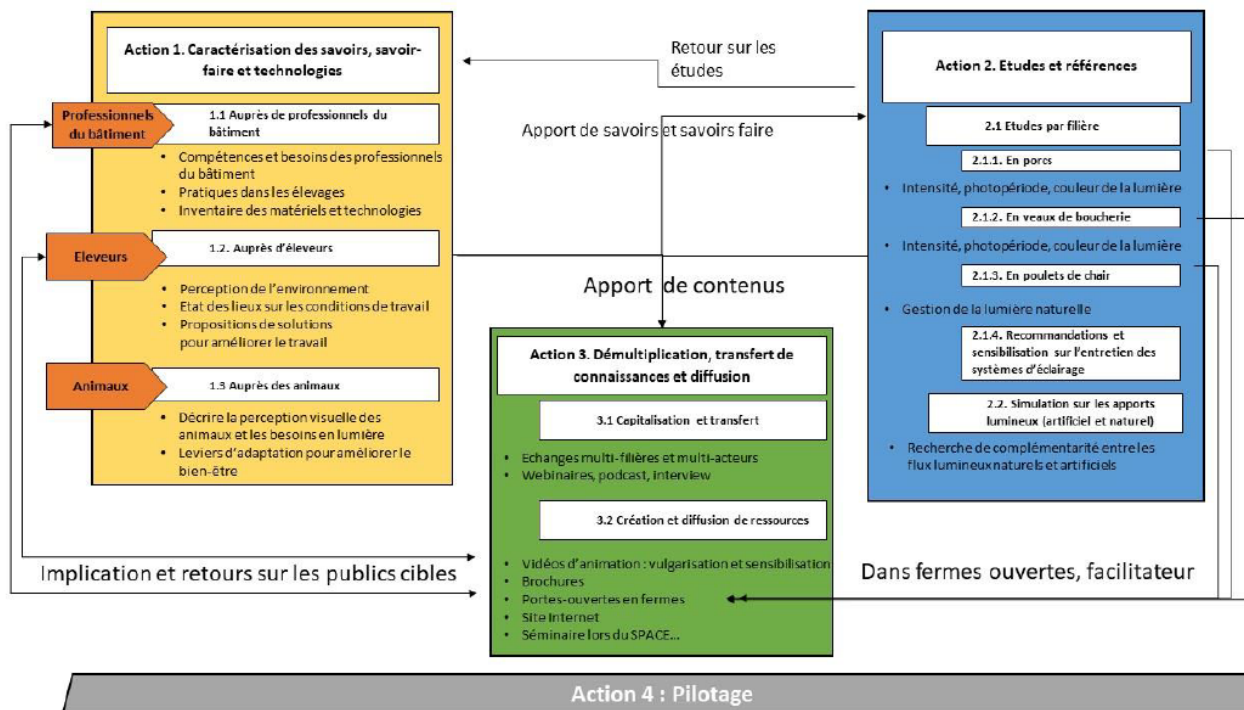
Action 1. Caractérisation des savoirs, savoir-faire et technologies

Professionnels du bâtiment

1.1 Auprès de professionnels du bâtiment

- Compétences et besoins des professionnels du bâtiment
- Pratiques dans les élevages
- Inventaire des matériels et technologies

Eleveurs

1.2. Auprès d'éleveurs

- Perception de l'environnement
- Etat des lieux sur les conditions de travail
- Propositions de solutions pour améliorer le travail

Animaux

1.3 Auprès des animaux

- Décrire la perception visuelle des animaux et les besoins en lumière
- Leviers d'adaptation pour améliorer le bien-être

Retour sur les études

Apport de savoirs et savoirs faire

Apport de contenus

Action 2. Etudes et références

2.1 Etudes par filière

2.1.1. En porcs

- Intensité, photopériode, couleur de la lumière

2.1.2. En veaux de boucherie

- Intensité, photopériode, couleur de la lumière

2.1.3. En poulets de chair

- Gestion de la lumière naturelle

2.1.4. Recommandations et sensibilisation sur l'entretien des systèmes d'éclairage

2.2. Simulation sur les apports lumineux (artificiel et naturel)

- Recherche de complémentarité entre les flux lumineux naturels et artificiels

Action 3. Démultiplication, transfert de connaissances et diffusion

3.1 Capitalisation et transfert

- Echanges multi-filières et multi-acteurs
- Webinaires, podcast, interview

3.2 Création et diffusion de ressources

- Vidéos d'animation : vulgarisation et sensibilisation
- Brochures
- Portes-ouvertes en fermes
- Site Internet
- Séminaire lors du SPACE...

Implication et retours sur les publics cibles

Dans fermes ouvertes, facilitateur

Action 4 : Pilotage